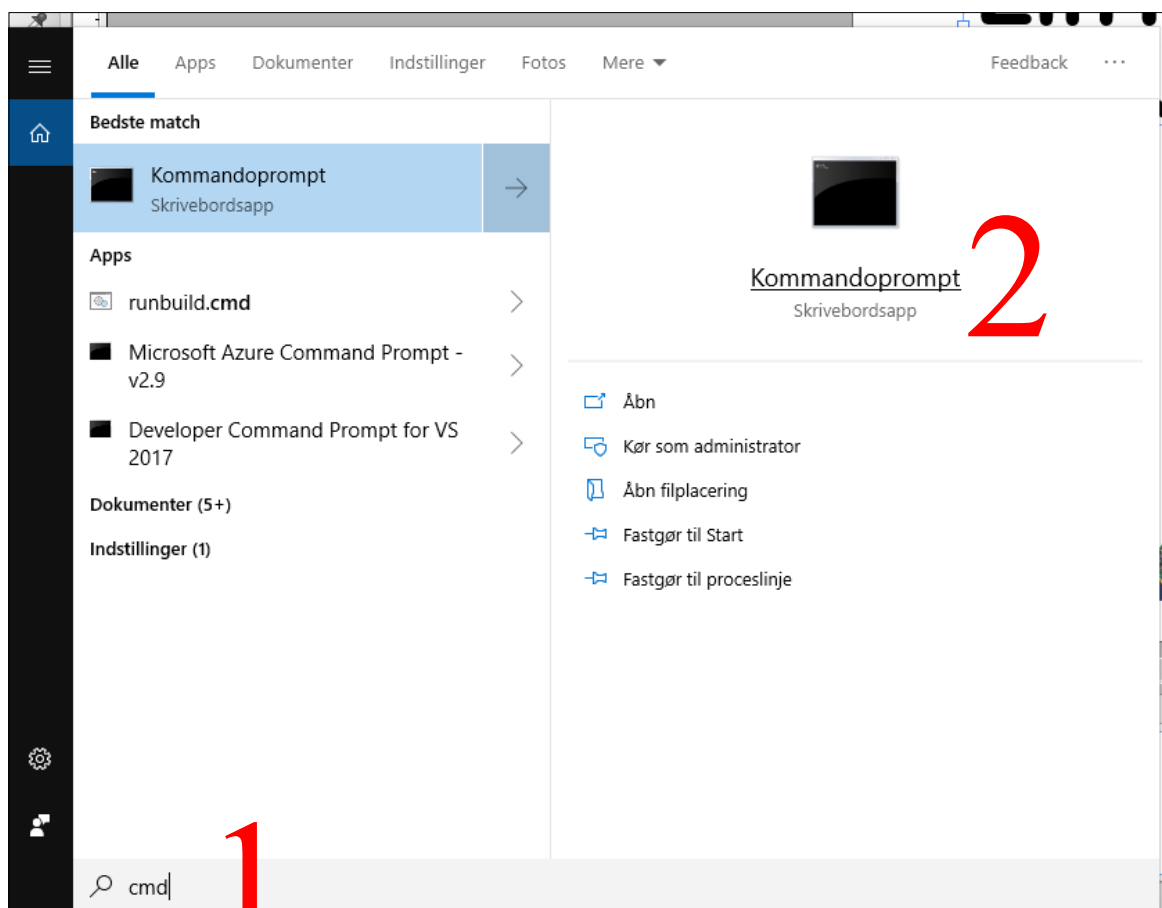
Alle Apps Dokumenter Indstillinger Fotos Mere ▾ Feedback ···

Bedste match

Kommandoprompt
Skrivebordsapp

Apps

runbuild.cmd

Microsoft Azure Command Prompt - v2.9

Developer Command Prompt for VS 2017

Dokumenter (5+)

Indstillinger (1)

Kommandoprompt
Skrivebordsapp

2

Åbn

Kør som administrator

Åbn filplacering

Fastgør til Start

Fastgør til proceslinje

cmd

1